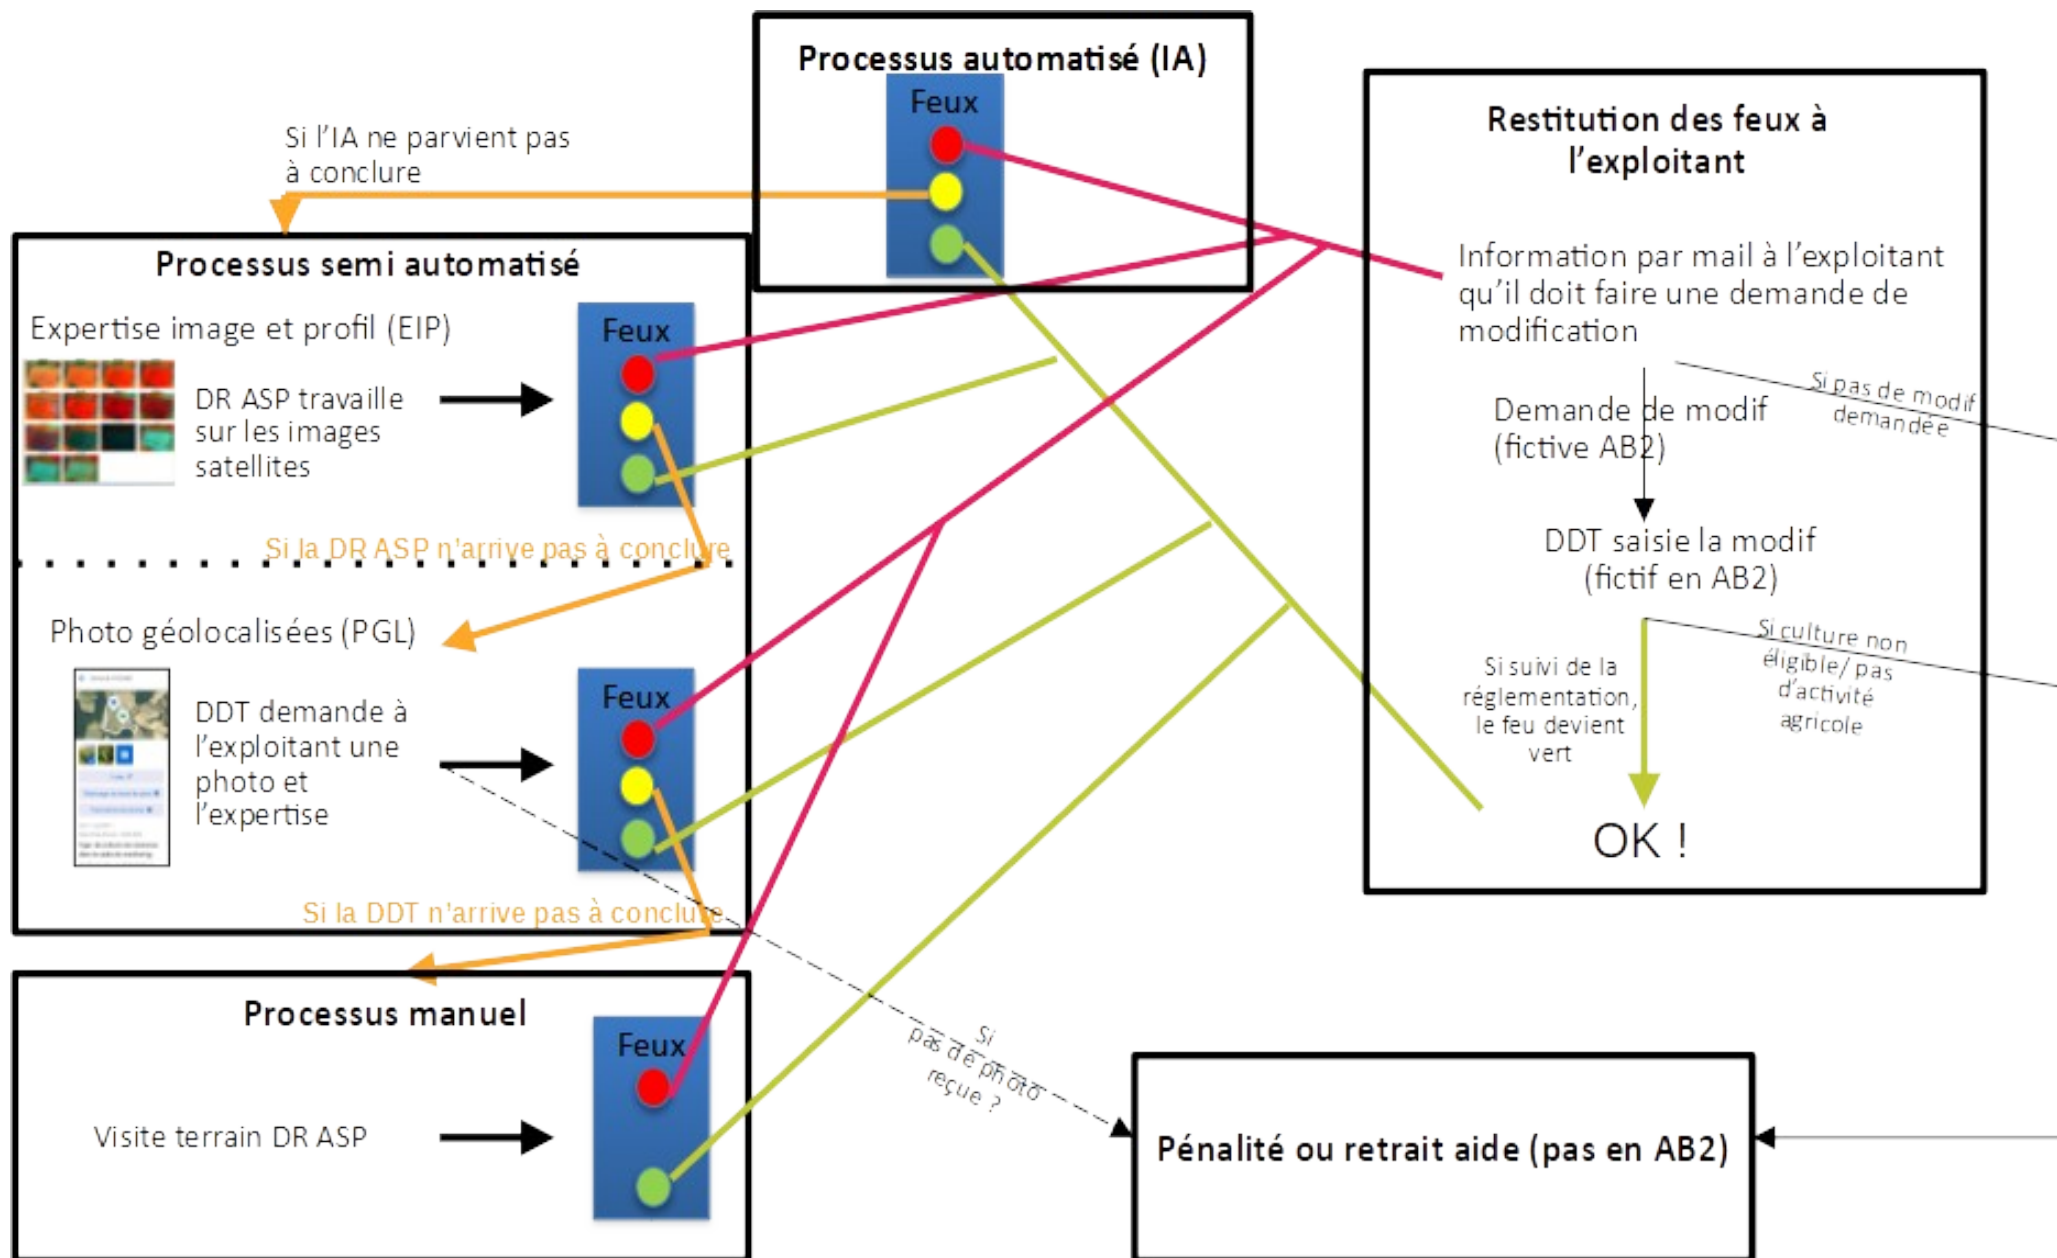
Processus automatisé (IA)

Feux

Si l'IA ne parvient pas à conclure

Restitution des feux à l'exploitant

Processus semi automatisé

Expertise image et profil (EIP)

DR ASP travaille sur les images satellites

Feux

Information par mail à l'exploitant qu'il doit faire une demande de modification

Si pas de modif demandée

Demande de modif (fictive AB2)

DDT saisie la modif (fictif en AB2)

Si la DR ASP n'arrive pas à conclure

Photo géolocalisées (PGL)

DDT demande à l'exploitant une photo et l'expertise

Feux

Si suivi de la réglementation, le feu devient vert

Si culture non éligible/ pas d'activité agricole

OK !

Si la DDT n'arrive pas à conclure

Processus manuel

Feux

Visite terrain DR ASP

Si pas de photo reçue ?

Pénalité ou retrait aide (pas en AB2)